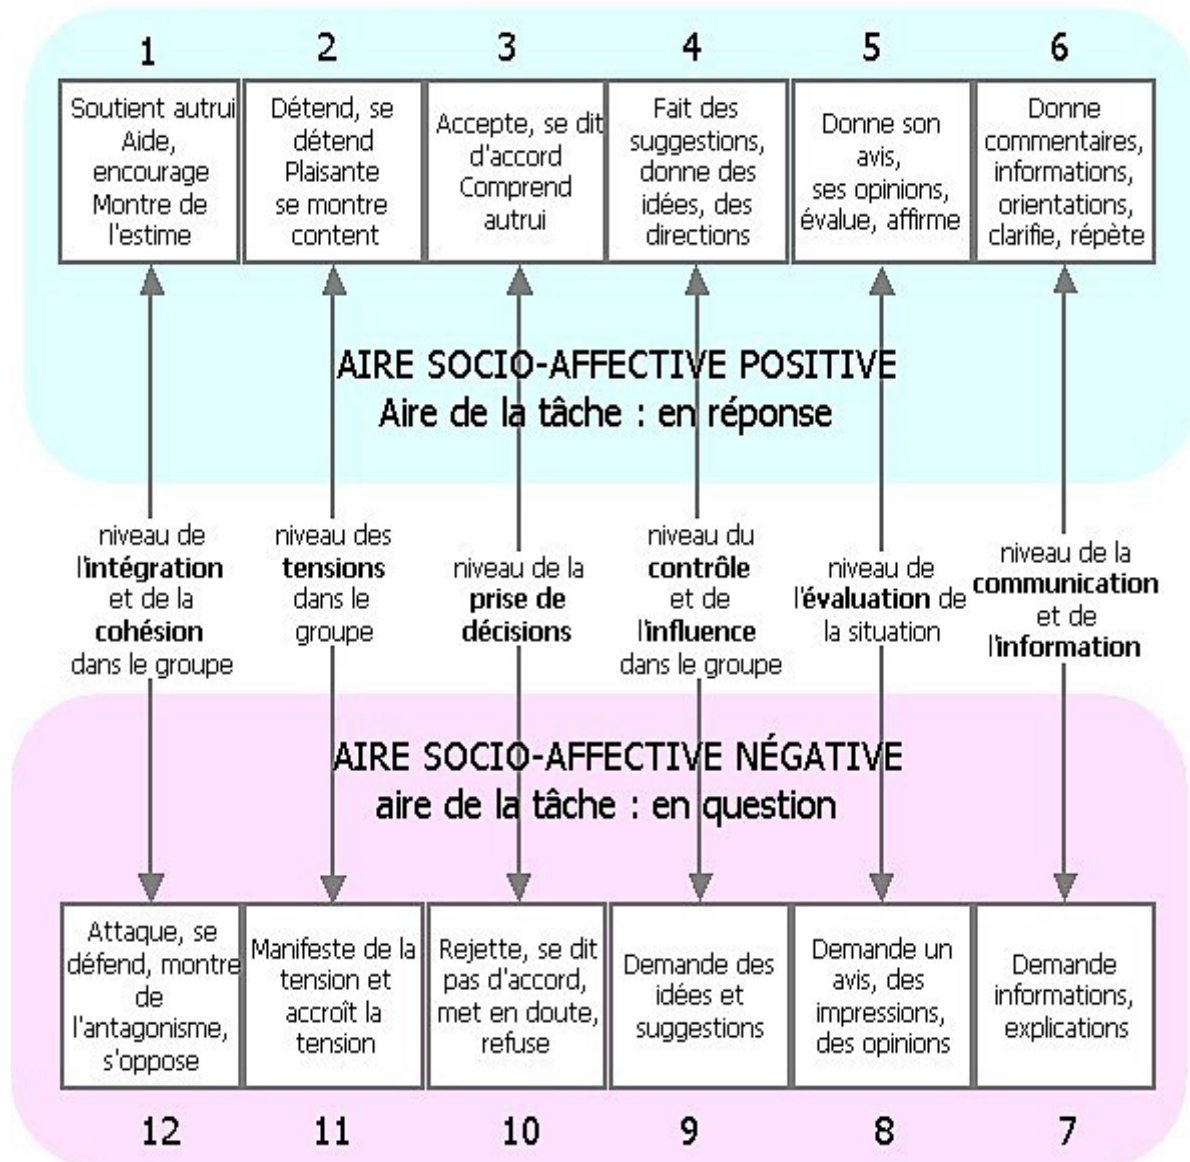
1

Soutient autrui
Aide,
encourage
Montre de
l'estime

2

Détend, se
détend
Plaisante
se montre
content

3

Accepte, se dit
d'accord
Comprend
autrui

4

Fait des
suggestions,
donne des
idées, des
directions

5

Donne son
avis,
ses opinions,
évalue, affirme

6

Donne
commentaires,
informations,
orientations,
clarifie, répète

AIRE SOCIO-AFFECTIVE POSITIVE
Aire de la tâche : en réponse

niveau de l'**intégration** et de la **cohésion** dans le groupe

niveau des **tensions** dans le groupe

niveau de la **prise de décisions**

niveau du **contrôle** et de l'**influence** dans le groupe

niveau de l'**évaluation** de la situation

niveau de la **communication** et de l'**information**

AIRE SOCIO-AFFECTIVE NÉGATIVE
aire de la tâche : en question

Attaque, se
défend, montre
de
l'antagonisme,
s'oppose

12

Manifeste de la
tension et
accroît la
tension

11

Rejette, se dit
pas d'accord,
met en doute,
refuse

10

Demande des
idées et
suggestions

9

Demande un
avis, des
impressions,
des opinions

8

Demande
informations,
explications

7